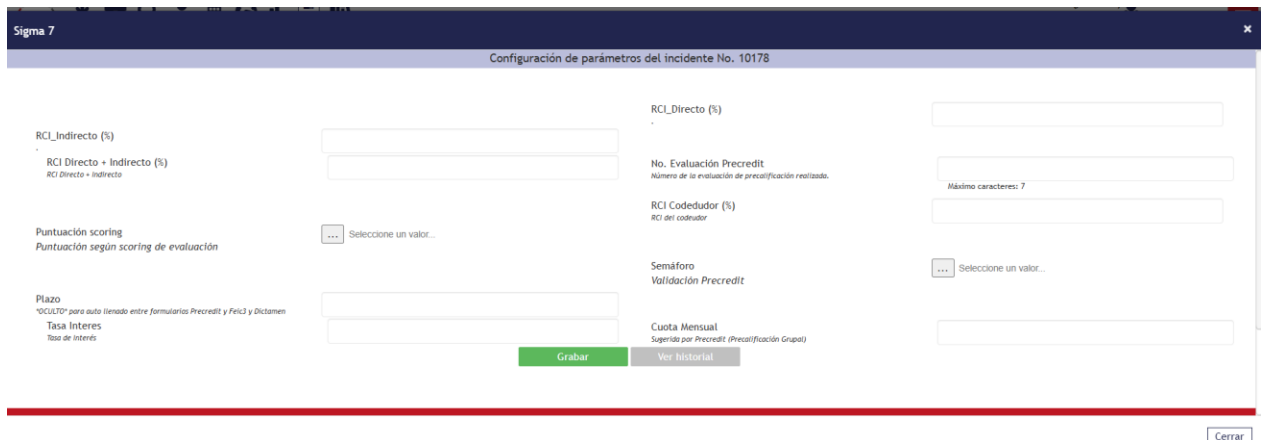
Sigma 7

×

Configuración de parámetros del incidente No. 10178

RCI_Directo (%)

-

RCI_Indirecto (%)

-

RCI Directo + Indirecto (%)
RCI Directo + Indirecto

No. Evaluación Precredit
Número de la evaluación de precalificación realizada.

Máximo caracteres: 7

RCI Codedudor (%)
RCI del codeudor

Puntuación scoring
Puntuación según scoring de evaluación

... Seleccione un valor...

Semáforo
Validación Precredit

... Seleccione un valor...

Plazo
*OCULTO* para auto llenado entre formularios Precredit y Feic3 y Dictamen

Tasa Interes
Tasa de interés

Cuota Mensual
Sugerida por Precredit (Precalificación Grupal)

Grabar

Ver historial

Cerrar